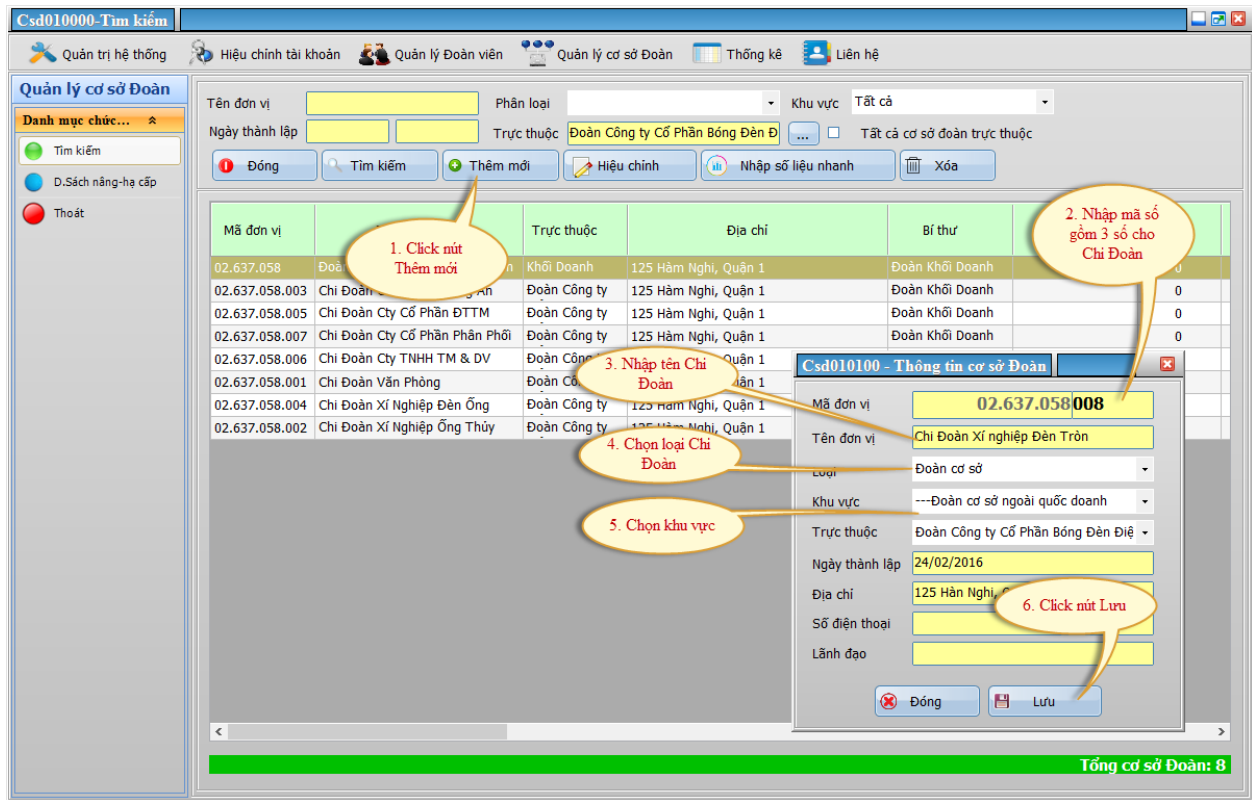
Csd010000-Tìm kiếm

Quản trị hệ thống | Hiệu chỉnh tài khoản | Quản lý Đoàn viên | Quản lý cơ sở Đoàn | Thống kê | Liên hệ

Quản lý cơ sở Đoàn
Danh mục chức...
Tìm kiếm
D.Sách nâng-hạ cấp
Thoát

Tên đơn vị
Phân loại
Khu vực Tất cả
Ngày thành lập
Trực thuộc Đoàn Công ty Cổ Phần Bóng Đèn Đ
...
Tất cả cơ sở đoàn trực thuộc

Đóng | Tìm kiếm | Thêm mới | Hiệu chỉnh | Nhập số liệu nhanh | Xóa

| Mã đơn vị | | Trực thuộc | Địa chỉ | Bí thư | |
|---|---|---|---|---|---|
| 02.637.058 | Đoà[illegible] | Khối Doanh | 125 Hàm Nghi, Quận 1 | Đoàn Khối Doanh | 0 |
| 02.637.058.003 | Chi Đoàn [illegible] An | Đoàn Công ty | 125 Hàm Nghi, Quận 1 | Đoàn Khối Doanh | 0 |
| 02.637.058.005 | Chi Đoàn Cty Cổ Phần ĐTTM | Đoàn Công ty | 125 Hàm Nghi, Quận 1 | Đoàn Khối Doanh | 0 |
| 02.637.058.007 | Chi Đoàn Cty Cổ Phần Phân Phối | Đoàn Công ty | 125 Hàm Nghi, Quận 1 | Đoàn Khối Doanh | 0 |
| 02.637.058.006 | Chi Đoàn Cty TNHH TM & DV | Đoàn Công | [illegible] Quận 1 | | |
| 02.637.058.001 | Chi Đoàn Văn Phòng | Đoàn Cô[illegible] | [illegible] Quận 1 | | |
| 02.637.058.004 | Chi Đoàn Xí Nghiệp Đèn Ống | Đoàn Công ty | 125 Hàm Nghi, Quận 1 | | |
| 02.637.058.002 | Chi Đoàn Xí Nghiệp Ống Thủy | Đoàn Công ty | 125 Hàm Nghi, Quận 1 | | |

1. Click nút Thêm mới
2. Nhập mã số gồm 3 số cho Chi Đoàn
3. Nhập tên Chi Đoàn
4. Chọn loại Chi Đoàn
5. Chọn khu vực
6. Click nút Lưu

Csd010100 - Thông tin cơ sở Đoàn
Mã đơn vị 02.637.058008
Tên đơn vị Chi Đoàn Xí nghiệp Đèn Tròn
Loại Đoàn cơ sở
Khu vực ---Đoàn cơ sở ngoài quốc doanh
Trực thuộc Đoàn Công ty Cổ Phần Bóng Đèn Điệ
Ngày thành lập 24/02/2016
Địa chỉ 125 Hàn Nghi, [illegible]
Số điện thoại
Lãnh đạo
Đóng | Lưu

Tổng cơ sở Đoàn: 8